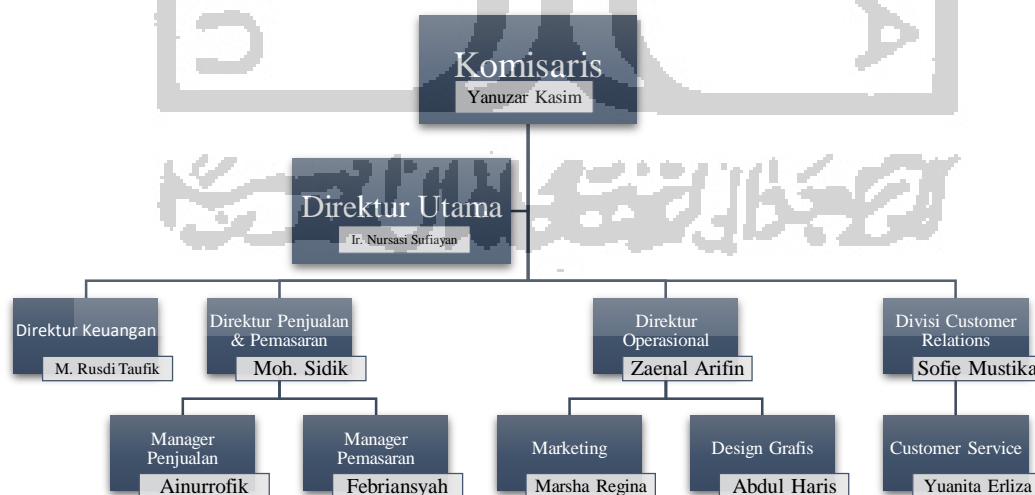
Komisaris
Yanuzar Kasim

Direktur Utama
Ir. Nursasi Sufiayan

Direktur Keuangan
M. Rusdi Taufik

Direktur Penjualan & Pemasaran
Moh. Sidik

Direktur Operasional
Zaenal Arifin

Divisi Customer Relations
Sofie Mustika

Manager Penjualan
Ainurrofik

Manager Pemasaran
Febriansyah

Marketing
Marsha Regina

Design Grafis
Abdul Haris

Customer Service
Yuanita Erliza